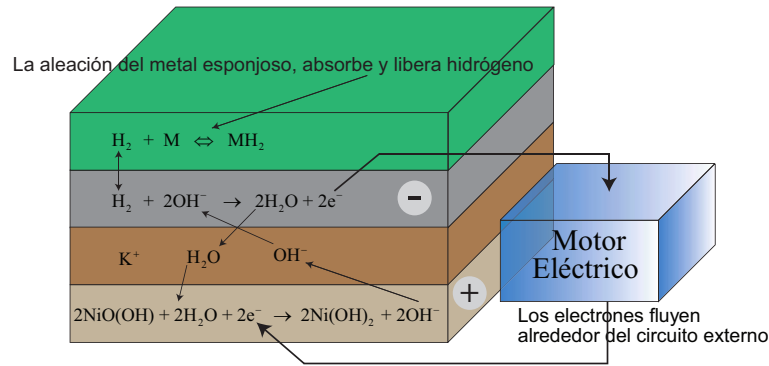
La aleación del metal esponjoso, absorbe y libera hidrógeno

$H_2 + M \Leftrightarrow MH_2$

$H_2 + 2OH^- \rightarrow 2H_2O + 2e^-$

-

$K^+$ $H_2O$ $OH^-$

+

$2NiO(OH) + 2H_2O + 2e^- \rightarrow 2Ni(OH)_2 + 2OH^-$

Motor Eléctrico

Los electrones fluyen alrededor del circuito externo